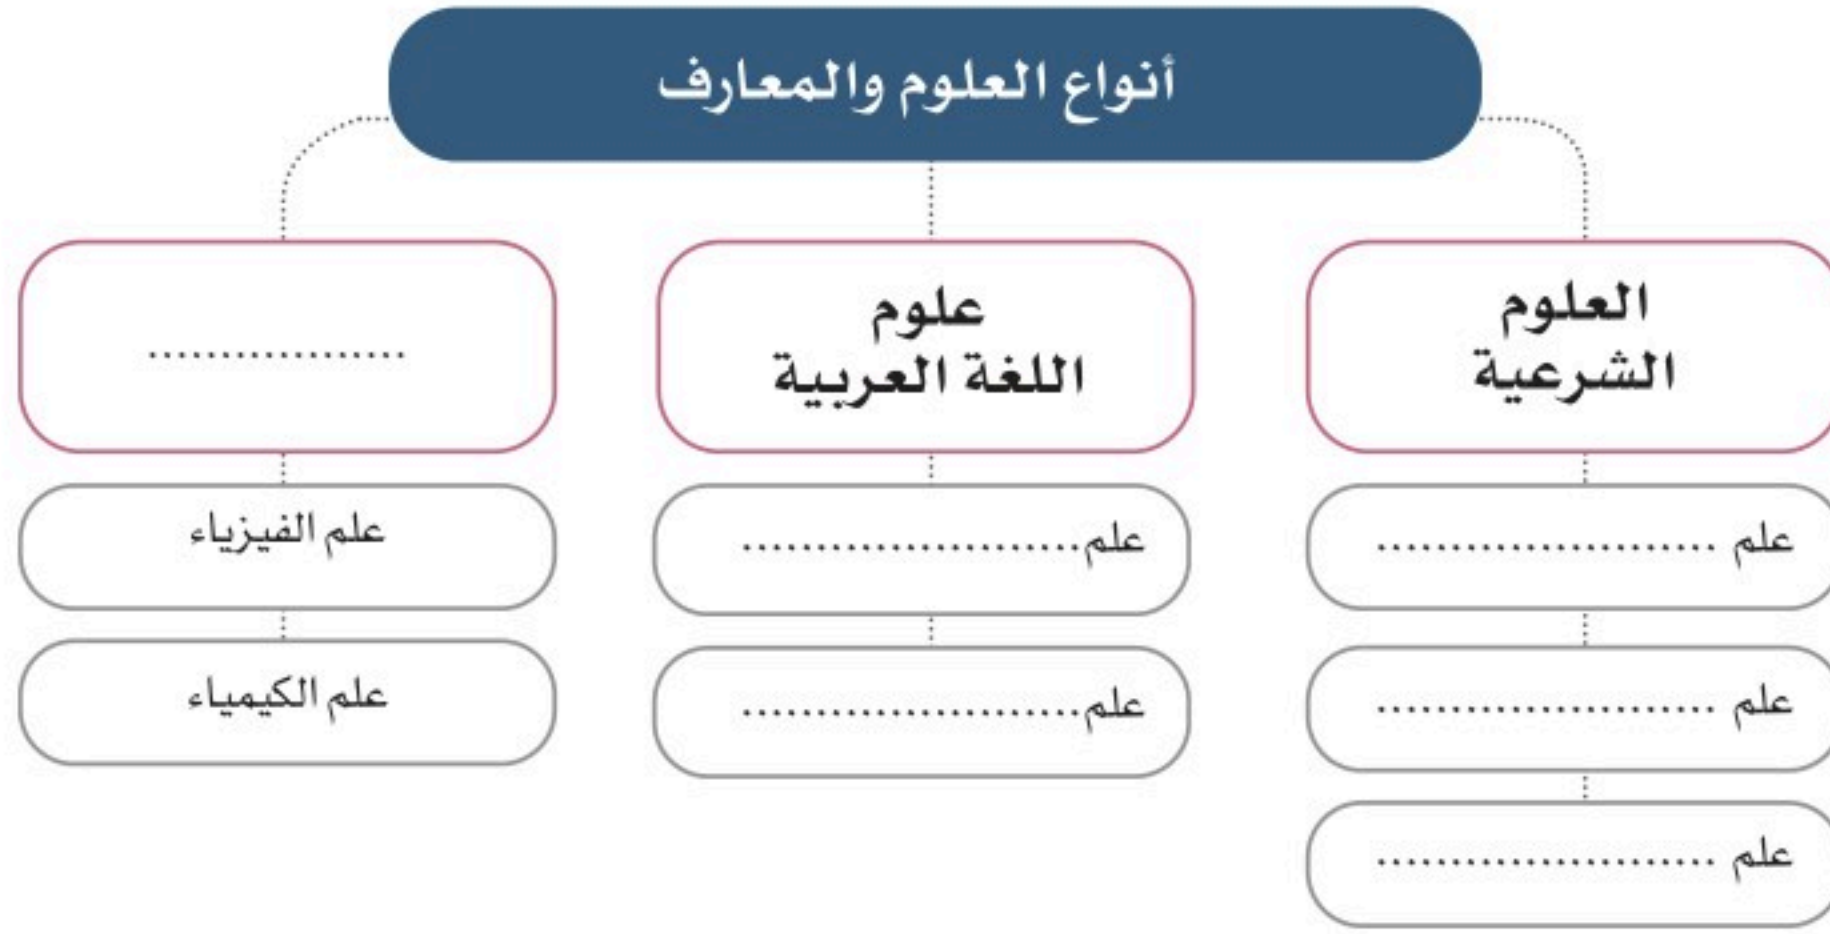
أنواع العلوم والمعارف

العلوم الشرعية

علم ......................

علم ......................

علم ......................

علوم اللغة العربية

علم......................

علم......................

...................

علم الفيزياء

علم الكيمياء